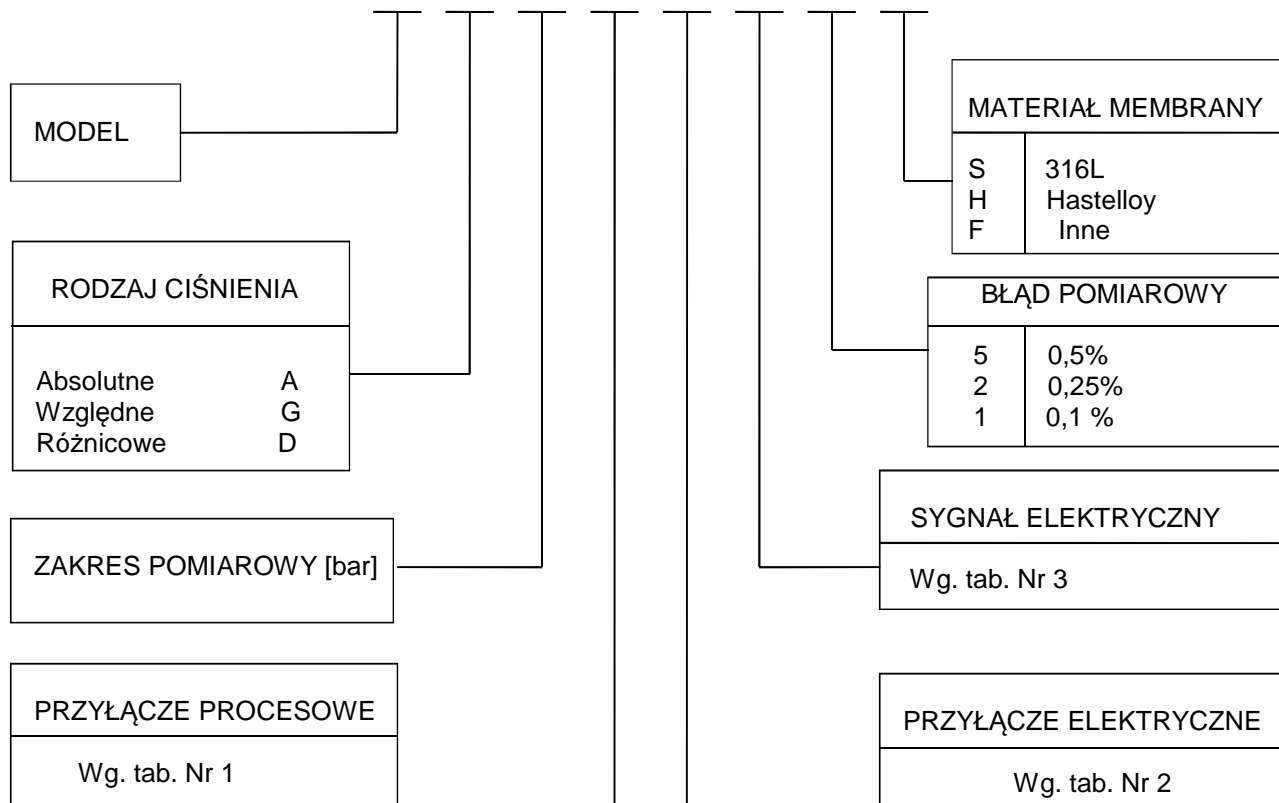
MODEL

RODZAJ CIŚNIENIA

| | |
|---|---|
| Absolutne | A |
| Względne | G |
| Różnicowe | D |

ZAKRES POMIAROWY [bar]

PRZYŁĄCZE PROCESOWE

Wg. tab. Nr 1

MATERIAŁ MEMBRANY

| | |
|---|---|
| S | 316L |
| H | Hastelloy |
| F | Inne |

BŁĄD POMIAROWY

| | |
|---|---|
| 5 | 0,5% |
| 2 | 0,25% |
| 1 | 0,1 % |

SYGNAŁ ELEKTRYCZNY

Wg. tab. Nr 3

PRZYŁĄCZE ELEKTRYCZNE

Wg. tab. Nr 2